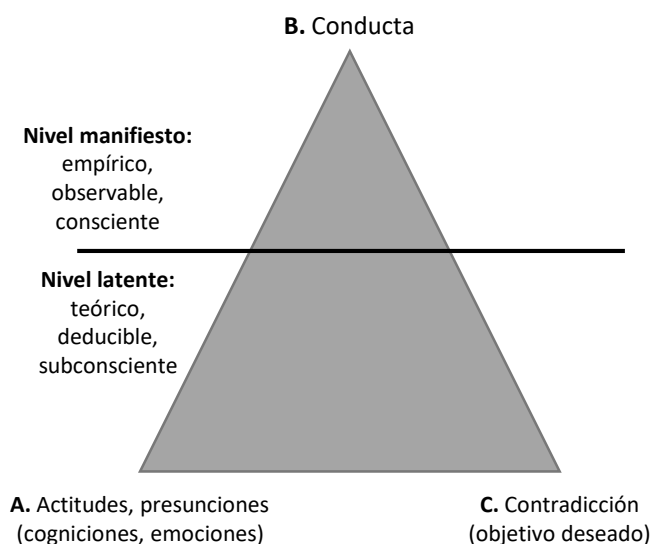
**B.** Conducta

**Nivel manifiesto:** empírico, observable, consciente

**Nivel latente:** teórico, deducible, subconsciente

**A.** Actitudes, presunciones (cogniciones, emociones)

**C.** Contradicción (objetivo deseado)